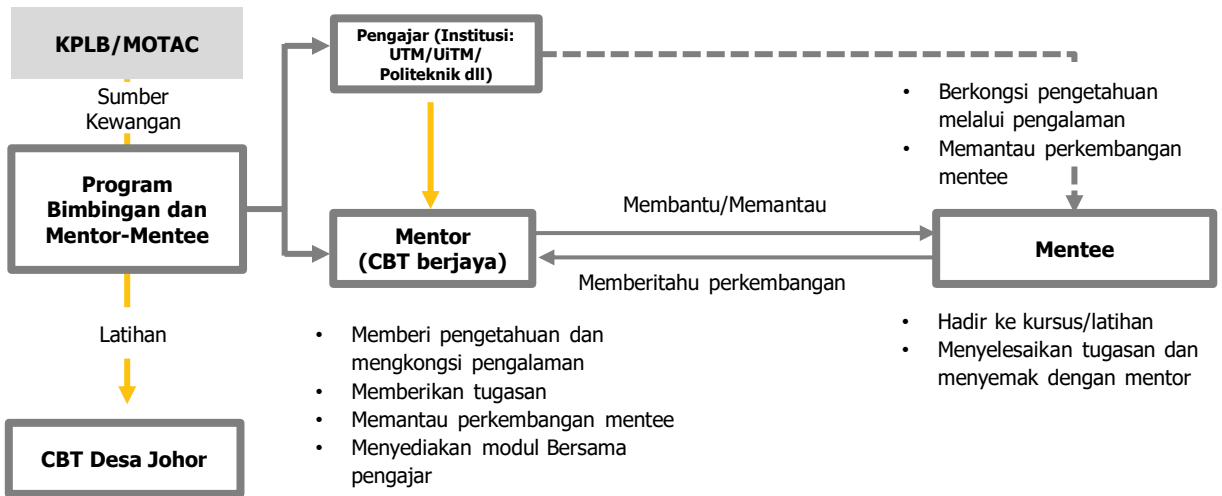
KPLB/MOTAC

Sumber Kewangan

Program Bimbingan dan Mentor-Mentee

Latihan

CBT Desa Johor

Pengajar (Institusi: UTM/UiTM/ Politeknik dll)

Mentor (CBT berjaya)

Membantu/Memantau

Memberitahu perkembangan

Mentee

• Berkongsi pengetahuan melalui pengalaman
• Memantau perkembangan mentee

• Memberi pengetahuan dan mengkongsi pengalaman
• Memberikan tugasan
• Memantau perkembangan mentee
• Menyediakan modul Bersama pengajar

• Hadir ke kursus/latihan
• Menyelesaikan tugasan dan menyemak dengan mentor